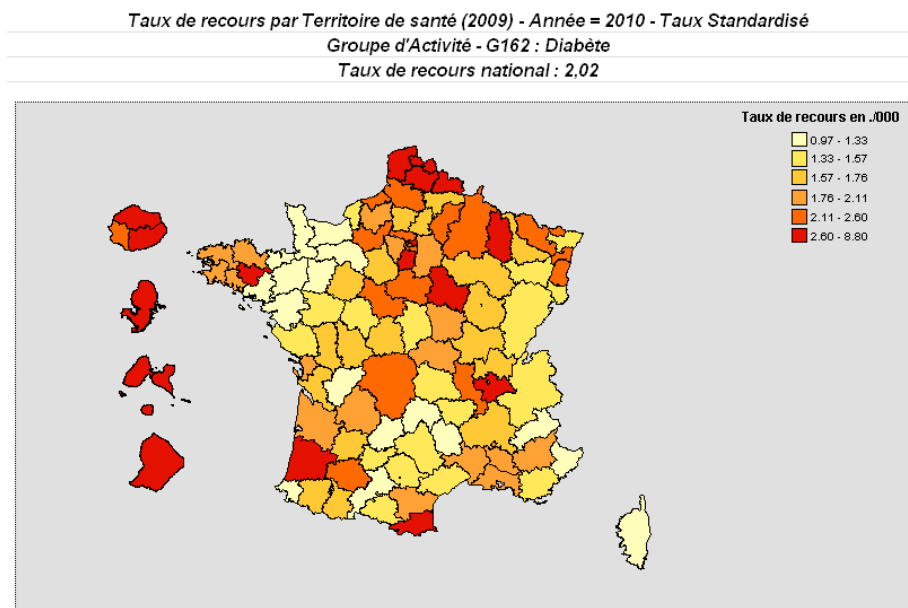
Taux de recours par Territoire de santé (2009) - Année = 2010 - Taux Standardisé
Groupe d'Activité - G162 : Diabète
Taux de recours national : 2,02

Taux de recours en ./000
0.97 - 1.33
1.33 - 1.57
1.57 - 1.76
1.76 - 2.11
2.11 - 2.60
2.60 - 8.80